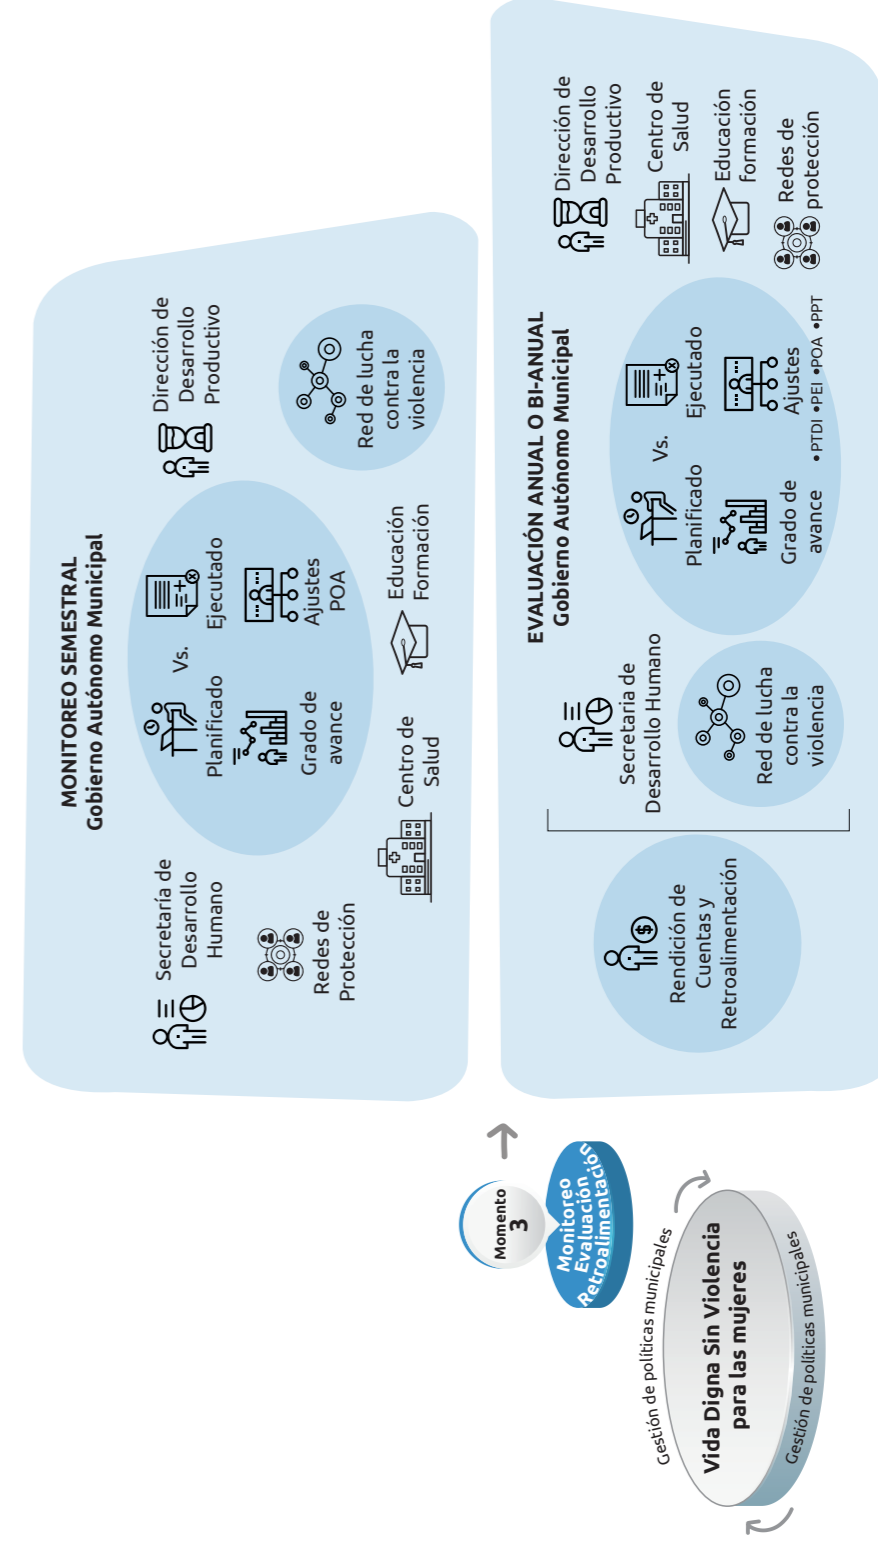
Vida Digna Sin Violencia para las mujeres

Gestión de políticas municipales

Gestión de políticas municipales

Momento 3

Monitoreo Evaluación Retroalimentación

MONITOREO SEMESTRAL
Gobierno Autónomo Municipal

Secretaría de Desarrollo Humano

Redes de Protección

Planificado

Vs.

Ejecutado

Grado de avance

Ajustes POA

Centro de Salud

Educación Formación

Dirección de Desarrollo Productivo

Red de lucha contra la violencia

EVALUACIÓN ANUAL O BI-ANUAL
Gobierno Autónomo Municipal

Rendición de Cuentas y Retroalimentación

Secretaría de Desarrollo Humano

Red de lucha contra la violencia

Planificado

Vs.

Ejecutado

Grado de avance

Ajustes

•PTDI •PEI •POA •PPT

Dirección de Desarrollo Productivo

Centro de Salud

Educación formación

Redes de protección